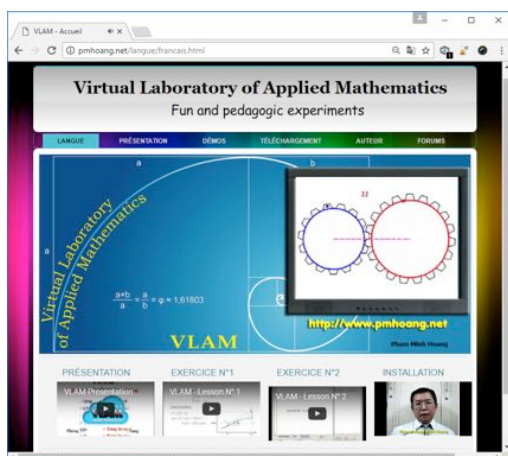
VLAM - Accueil
pmhoang.net/langue/francais.html

Virtual Laboratory of Applied Mathematics
Fun and pedagogic experiments

LANGUE PRÉSENTATION DÉMOS TÉLÉCHARGEMENT AUTEUR FORUMS

a
b
a
22
Virtual Laboratory of Applied Mathematics
$\frac{a+b}{a} = \frac{a}{b} = \varphi = 1{,}61803$
VLAM
http://www.pmhoang.net
Pham Minh Hoang

PRÉSENTATION
VLAM Presentation
EXERCICE N°1
VLAM - Lesson N° 1
EXERCICE N°2
VLAM - Lesson N° 2
INSTALLATION